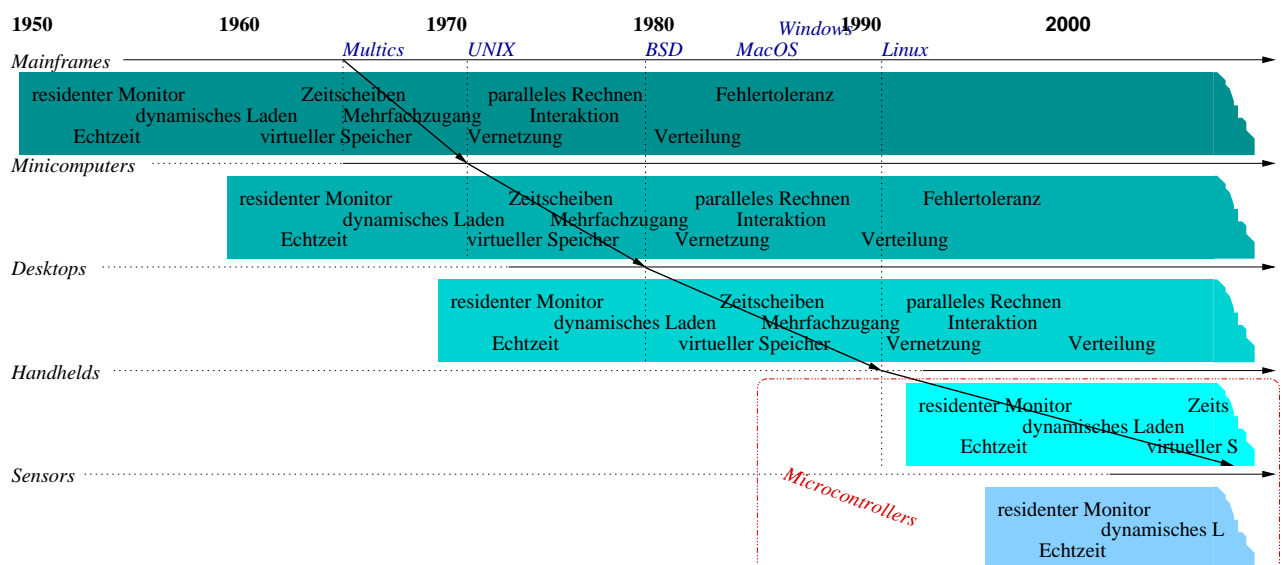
1950 1960 1970 1980 1990 2000

Windows

Multics UNIX BSD MacOS Linux

Mainframes

residenter Monitor Zeitscheiben paralleles Rechnen Fehlertoleranz
dynamisches Laden Mehrfachzugang Interaktion
Echtzeit virtueller Speicher Vernetzung Verteilung

Minicomputers

residenter Monitor Zeitscheiben paralleles Rechnen Fehlertoleranz
dynamisches Laden Mehrfachzugang Interaktion
Echtzeit virtueller Speicher Vernetzung Verteilung

Desktops

residenter Monitor Zeitscheiben paralleles Rechnen
dynamisches Laden Mehrfachzugang Interaktion
Echtzeit virtueller Speicher Vernetzung Verteilung

Handhelds

residenter Monitor Zeits
dynamisches Laden
Echtzeit virtueller S

Sensors

Microcontrollers

residenter Monitor
dynamisches L
Echtzeit